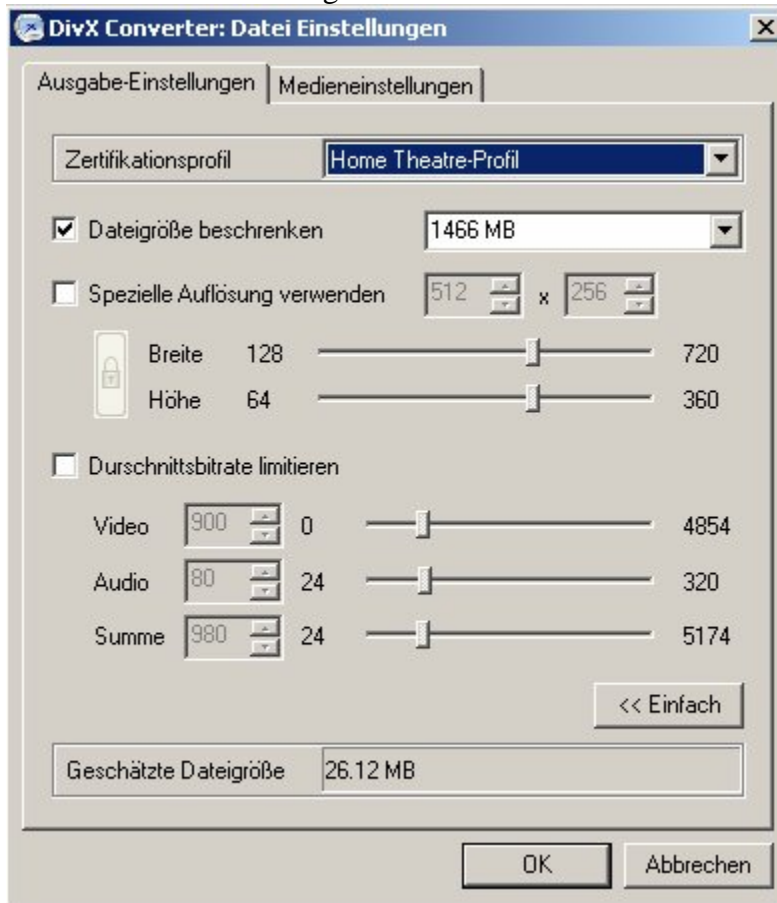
DivX Converter: Datei Einstellungen

Ausgabe-Einstellungen | Medieneinstellungen

Zertifikationsprofil | Home Theatre-Profil

Dateigröße beschrenken | 1466 MB

Spezielle Auflösung verwenden 512 x 256

Breite 128 720

Höhe 64 360

Durschnittsbitrate limitieren

Video 900 0 4854

Audio 80 24 320

Summe 980 24 5174

<< Einfach

Geschätzte Dateigröße 26.12 MB

OK Abbrechen